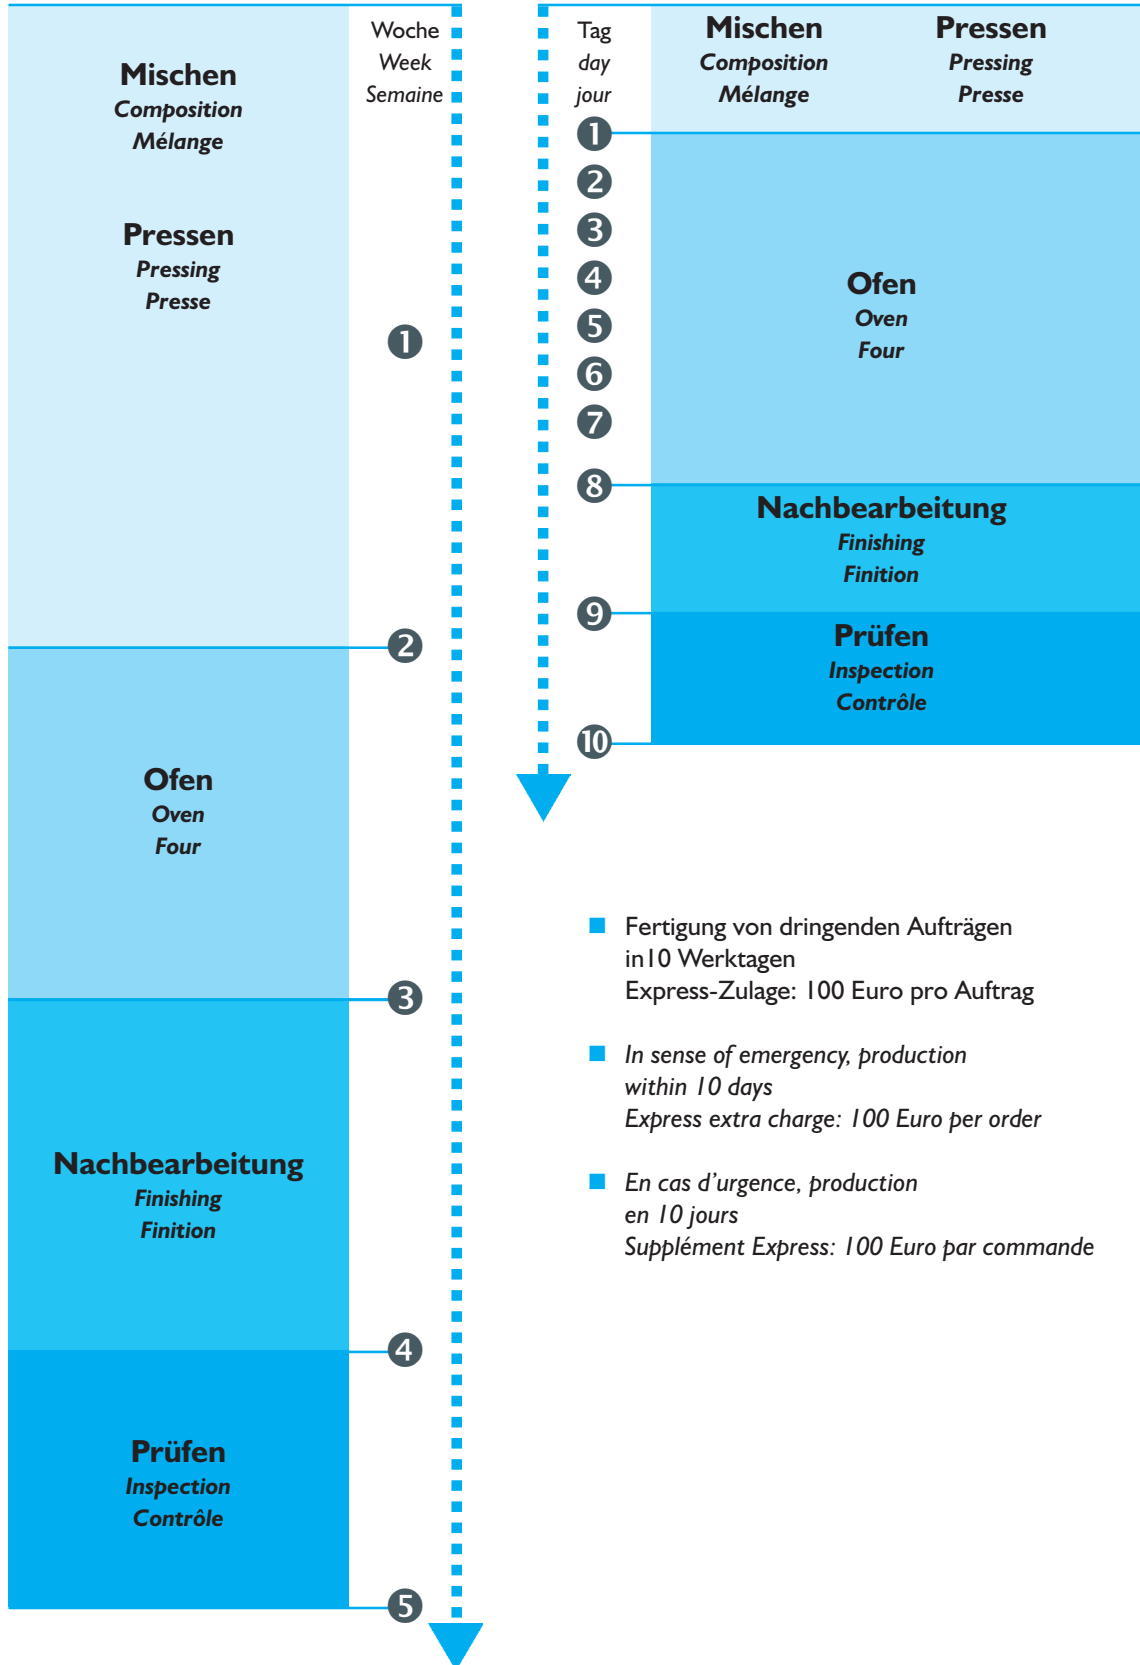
Mischen
Composition
Mélange

Pressen
Pressing
Presse

Woche
Week
Semaine

1

2

Ofen
Oven
Four

3

Nachbearbeitung
Finishing
Finition

4

Prüfen
Inspection
Contrôle

5

Tag
day
jour

Mischen
Composition
Mélange

Pressen
Pressing
Presse

1
2
3
4
5
6
7

Ofen
Oven
Four

8

Nachbearbeitung
Finishing
Finition

9

Prüfen
Inspection
Contrôle

10

Fertigung von dringenden Aufträgen in10 Werktagen
Express-Zulage: 100 Euro pro Auftrag

In sense of emergency, production within 10 days
Express extra charge: 100 Euro per order

En cas d'urgence, production en 10 jours
Supplément Express: 100 Euro par commande